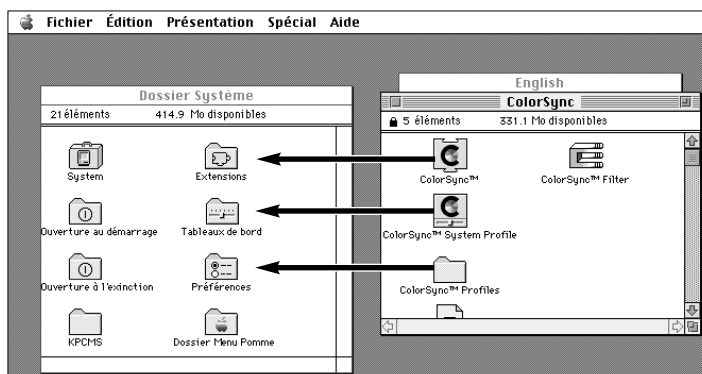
Fichier Édition Présentation Spécial Aide

English

Dossier Système
21 éléments 414.9 Mo disponibles

System
Extensions
Ouverture au démarrage
Tableaux de bord
Ouverture à l'exinction
Préférences
KPCMS
Dossier Menu Pomme

ColorSync
5 éléments 331.1 Mo disponibles

ColorSync™
ColorSync™ Filter
ColorSync™ System Profile
ColorSync™ Profiles